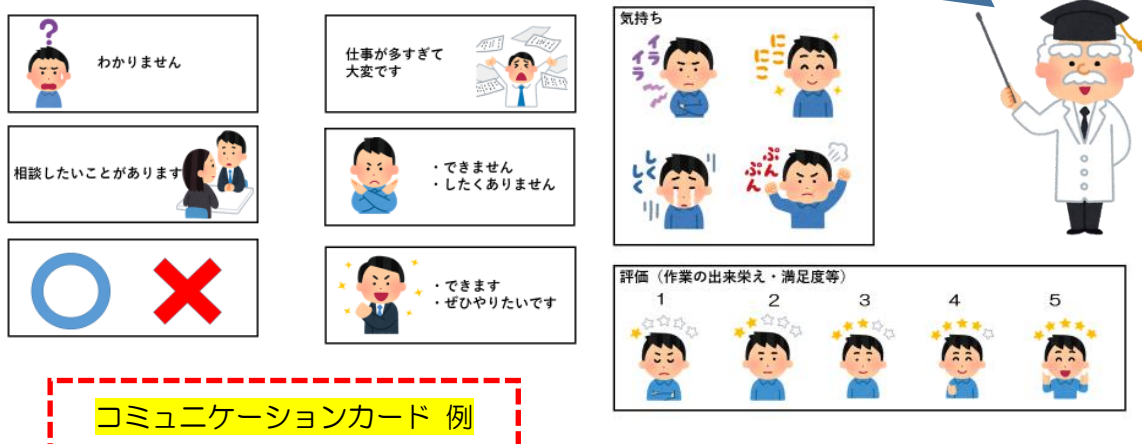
?
わかりません

仕事が多すぎて
大変です

気持ち

イラ
イラ

にこ
にこ

しく
しく

ぷん
ぷん

相談したいことがあります

・できません
・したくありません

・できます
・ぜひやりたいです

評価（作業の出来栄え・満足度等）

1

2

3

4

5

コミュニケーションカード 例